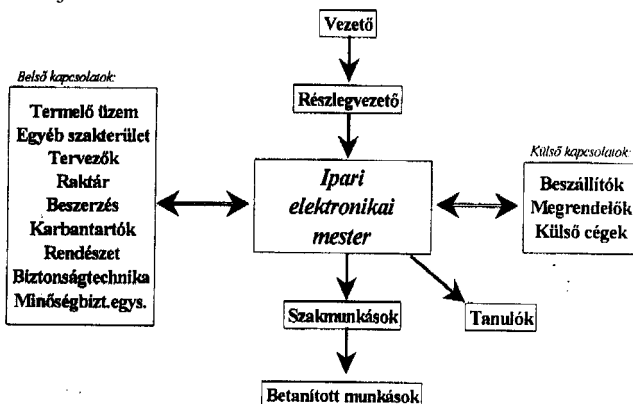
Vezető

Részlegvezető

Belső kapcsolatok:

Termelő üzem
Egyéb szakterület
Tervezők
Raktár
Beszerzés
Karbantartók
Rendészet
Biztonságtechnika
Minőségbizt.egys.

Ipari elektronikai mester

Külső kapcsolatok:

Beszállítók
Megrendelők
Külső cégek

Szakmunkások

Tanulók

Betanított munkások